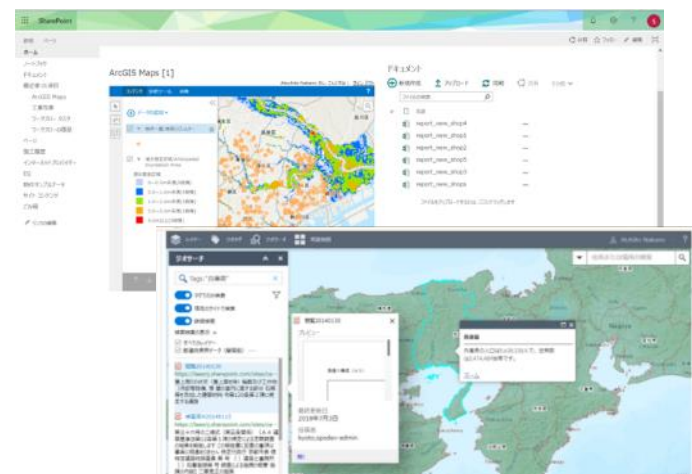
SharePoint

ArcGIS Maps [1]

ドキュメント

新規作成 アップロード 同期

report_new_shop4
report_new_shop5
report_new_shop2
report_new_shop1
report_new_shop3
report_new_shop6

ホーム
ノートブック
ドキュメント
ArcGIS Maps

ジオサーチ
Tags:"兵庫県"

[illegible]